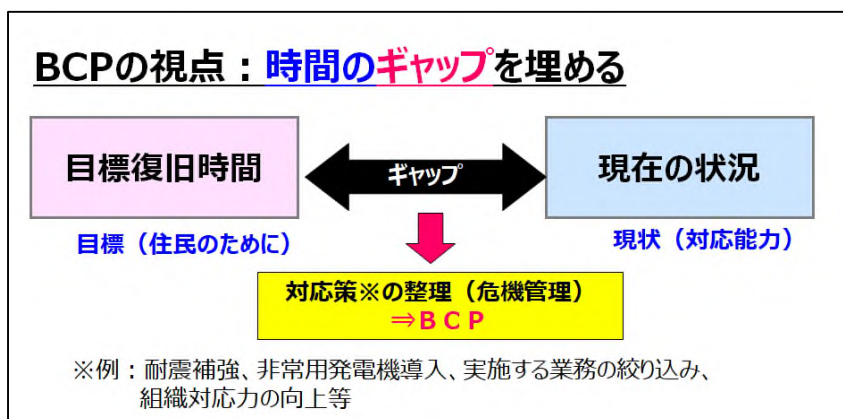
BCPの視点：時間のギャップを埋める

目標復旧時間

ギャップ

現在の状況

目標（住民のために）

現状（対応能力）

対応策※の整理（危機管理）
⇒ＢＣＰ

※例：耐震補強、非常用発電機導入、実施する業務の絞り込み、組織対応力の向上等